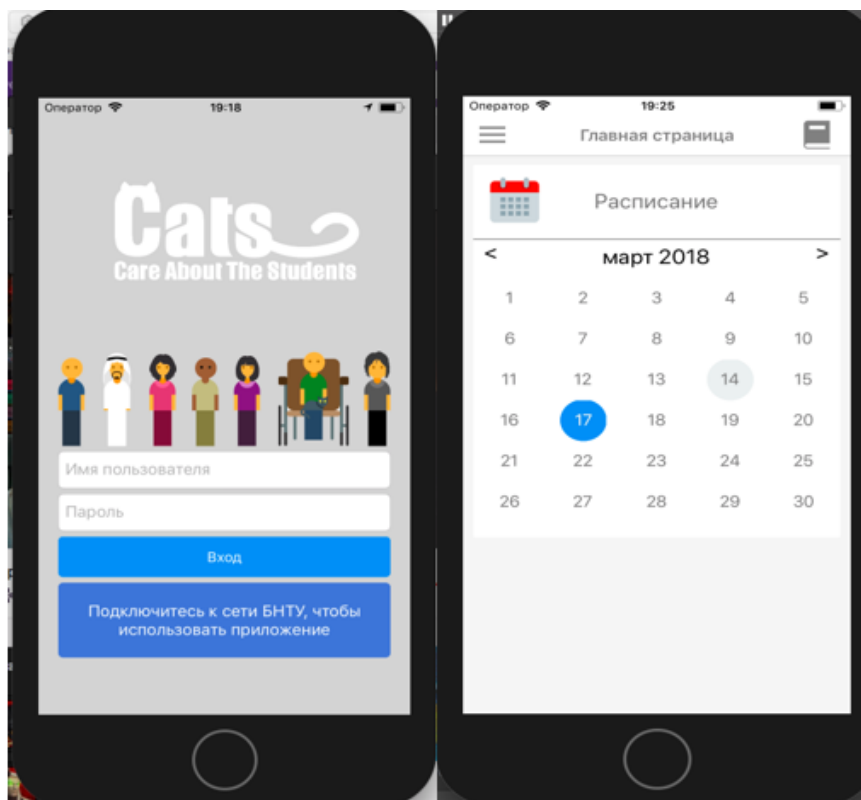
Оператор 19:18

Cats
Care About The Students

Имя пользователя

Пароль

Вход

Подключитесь к сети БНТУ, чтобы использовать приложение

Оператор 19:25

Главная страница

Расписание

< март 2018 >

| | | | | |
|---|---|---|---|---|
| 1 | 2 | 3 | 4 | 5 |
| 6 | 7 | 8 | 9 | 10 |
| 11 | 12 | 13 | 14 | 15 |
| 16 | 17 | 18 | 19 | 20 |
| 21 | 22 | 23 | 24 | 25 |
| 26 | 27 | 28 | 29 | 30 |